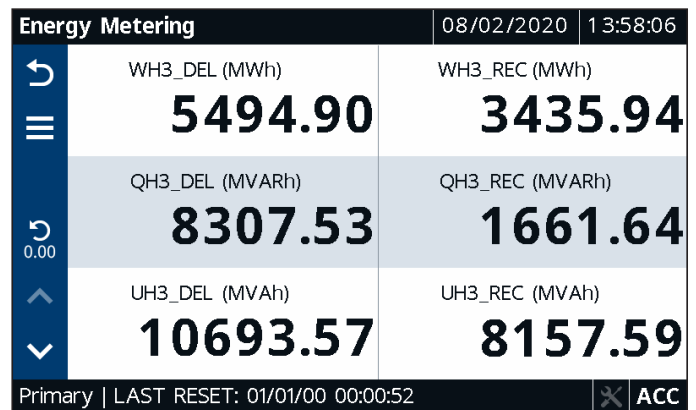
Energy Metering | 08/02/2020 | 13:58:06

0.00

WH3_DEL (MWh)
5494.90

WH3_REC (MWh)
3435.94

QH3_DEL (MVARh)
8307.53

QH3_REC (MVARh)
1661.64

UH3_DEL (MVAh)
10693.57

UH3_REC (MVAh)
8157.59

Primary | LAST RESET: 01/01/00 00:00:52

ACC